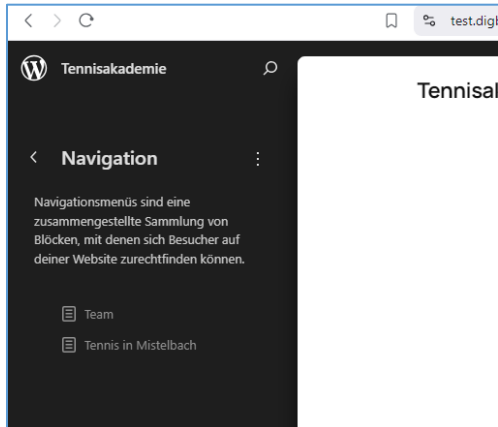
test.digi

Tennisakademie

Navigation

Navigationsmenüs sind eine zusammengestellte Sammlung von Blöcken, mit denen sich Besucher auf deiner Website zurechtfinden können.

Team

Tennis in Mistelbach

Tennisal